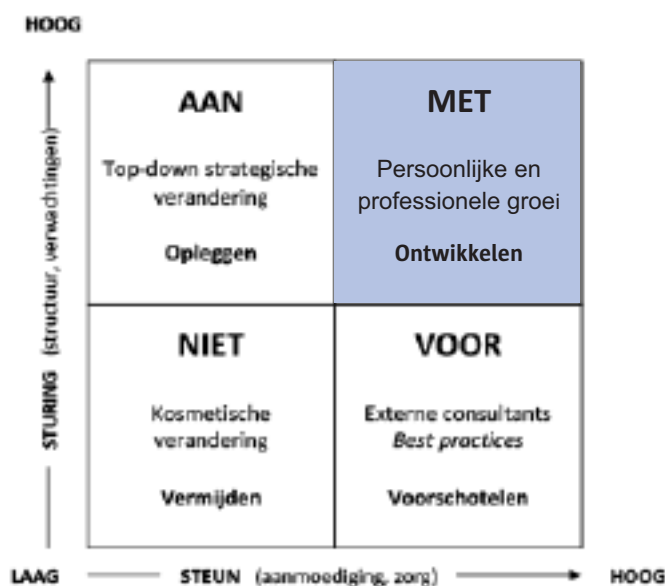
HOOG

STURING (structuur, verwachtingen)

| AAN<br>Top-down strategische verandering<br>Opleggen | MET<br>Persoonlijke en professionele groei<br>Ontwikkelen |
|---|---|
| NIET<br>Kosmetische verandering<br>Vermijden | VOOR<br>Externe consultants<br>*Best practices*<br>Voorschotelen |

LAAG

STEUN (aanmoediging, zorg)

HOOG